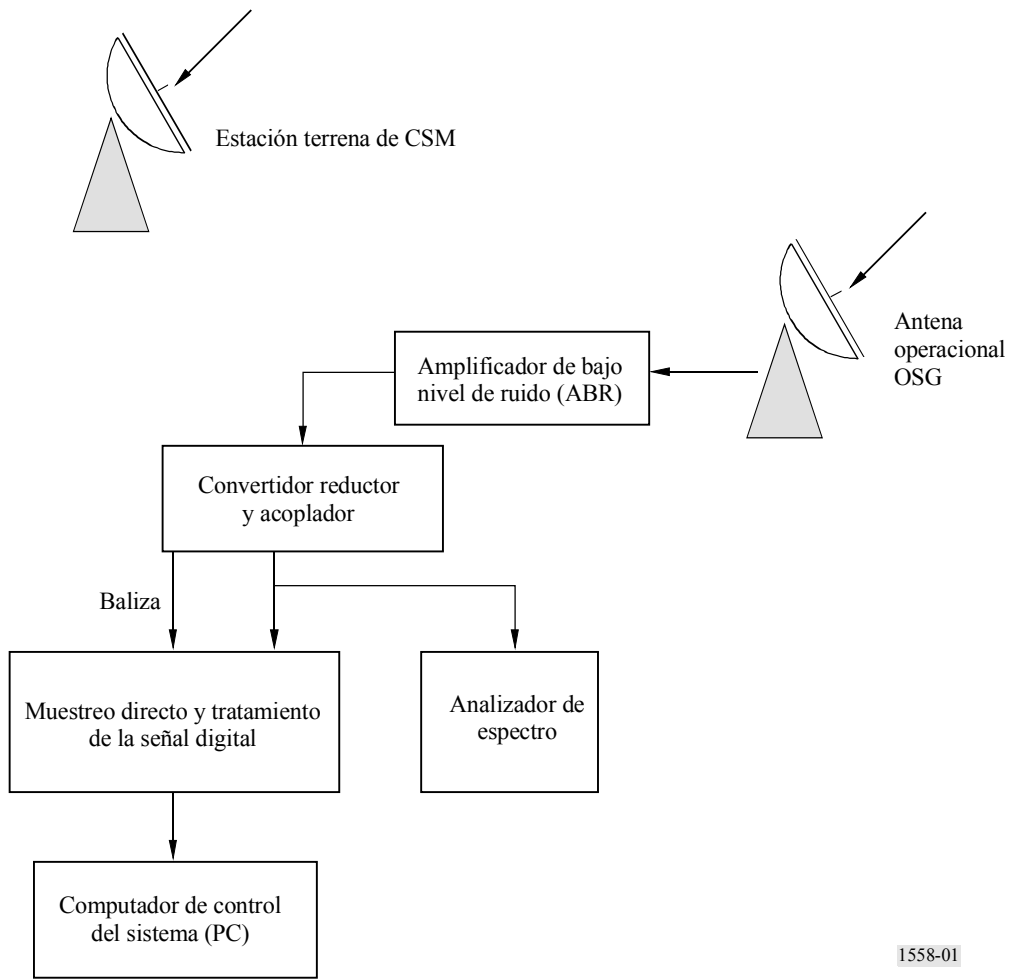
Estación terrena de CSM

Antena operacional OSG

Amplificador de bajo nivel de ruido (ABR)

Convertidor reductor y acoplador

Baliza

Muestreo directo y tratamiento de la señal digital

Analizador de espectro

Computador de control del sistema (PC)

1558-01